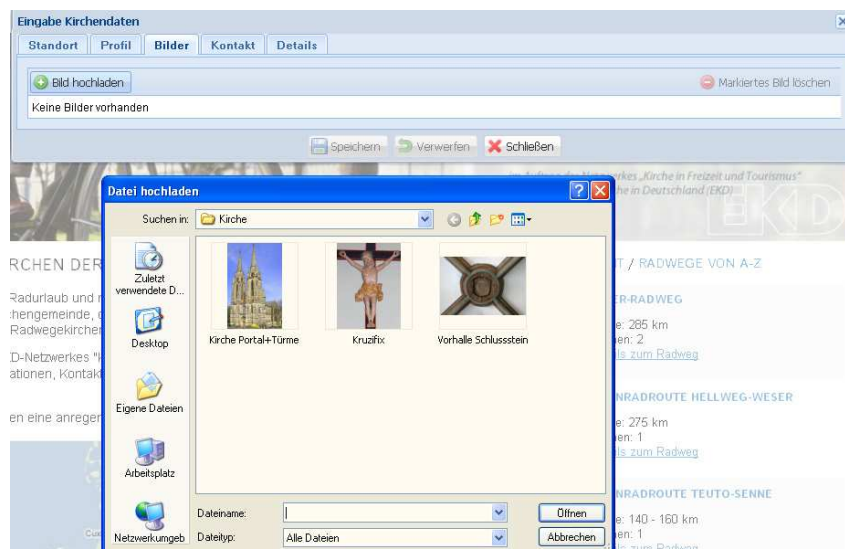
Eingabe Kirchendaten

Standort | Profil | Bilder | Kontakt | Details

Bild hochladen

Markiertes Bild löschen

Keine Bilder vorhanden

Speichern | Verwerfen | Schließen

im Auftrag des Netzwerkes „Kirche in Freizeit und Tourismus"
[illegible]he in Deutschland (EKD)

EKD

RCHEN DER

Radurlaub und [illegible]
:hengemeinde, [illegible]
Radwegekirchen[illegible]

D-Netzwerkes "K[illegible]
ationen, Kontakt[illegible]

en eine anregen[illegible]

T / RADWEGE VON A-Z

ER-RADWEG
e: 285 km
en: 2
ls zum Radweg

NRADROUTE HELLWEG-WESER
e: 275 km
en: 1
ls zum Radweg

NRADROUTE TEUTO-SENNE
e: 140 - 160 km
en: 1
ls zum Radweg

Datei hochladen

Suchen in: Kirche

Zuletzt verwendete D...

Desktop

Eigene Dateien

Arbeitsplatz

Netzwerkumgeb

Kirche Portal+Türme

Kruzifix

Vorhalle Schlussstein

Dateiname:

Dateityp: Alle Dateien

Öffnen

Abbrechen